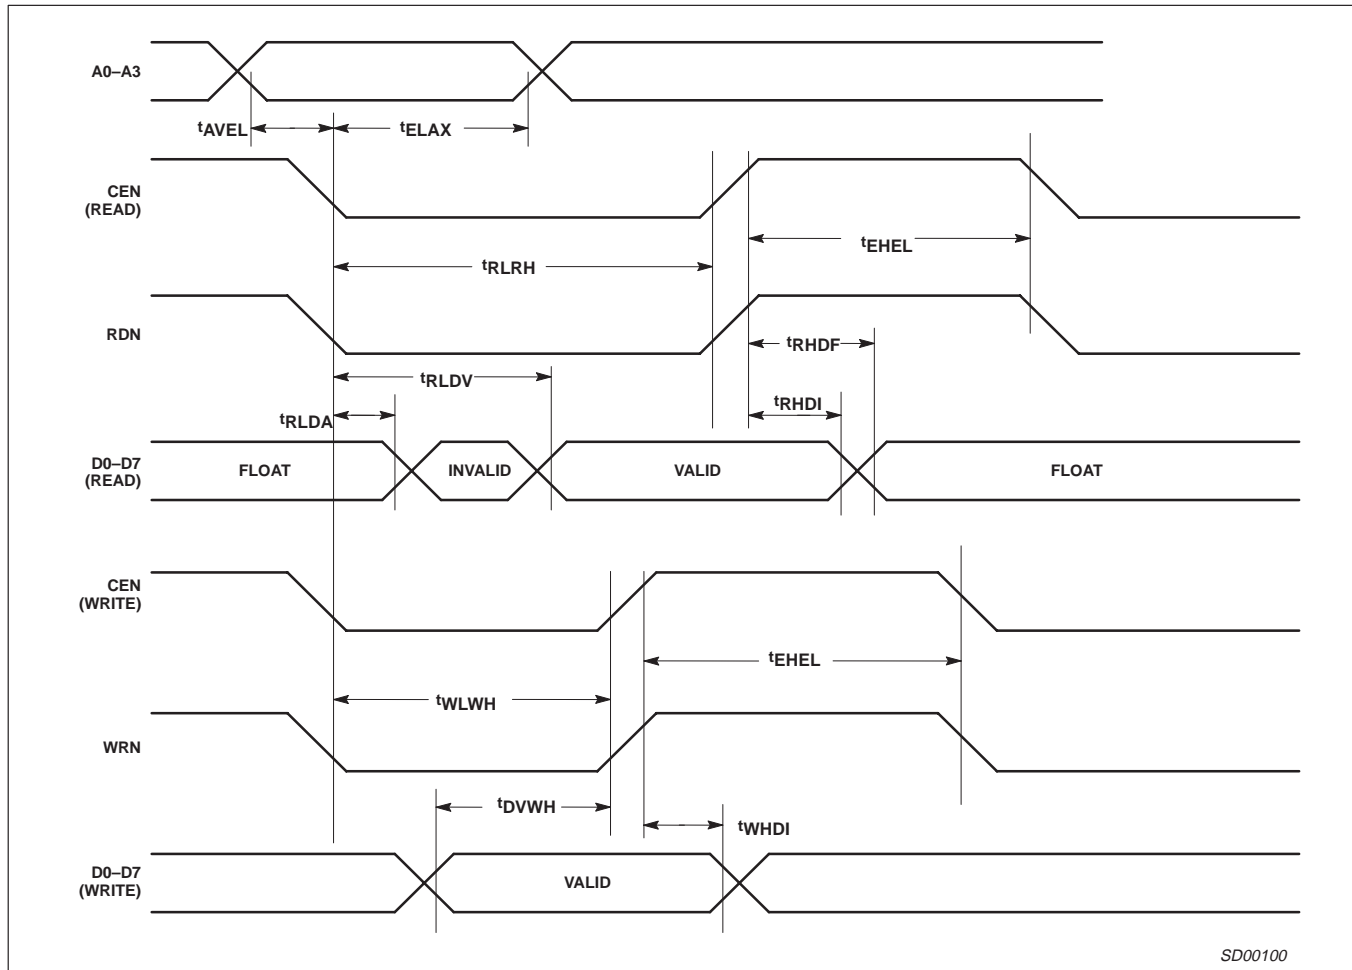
A0–A3

$t_{AVEL}$

$t_{ELAX}$

CEN (READ)

$t_{EHEL}$

$t_{RLRH}$

RDN

$t_{RHDF}$

$t_{RLDV}$

$t_{RHDI}$

$t_{RLDA}$

D0–D7 (READ)

FLOAT

INVALID

VALID

FLOAT

CEN (WRITE)

$t_{EHEL}$

$t_{WLWH}$

WRN

$t_{DVWH}$

$t_{WHDI}$

D0–D7 (WRITE)

VALID

SD00100